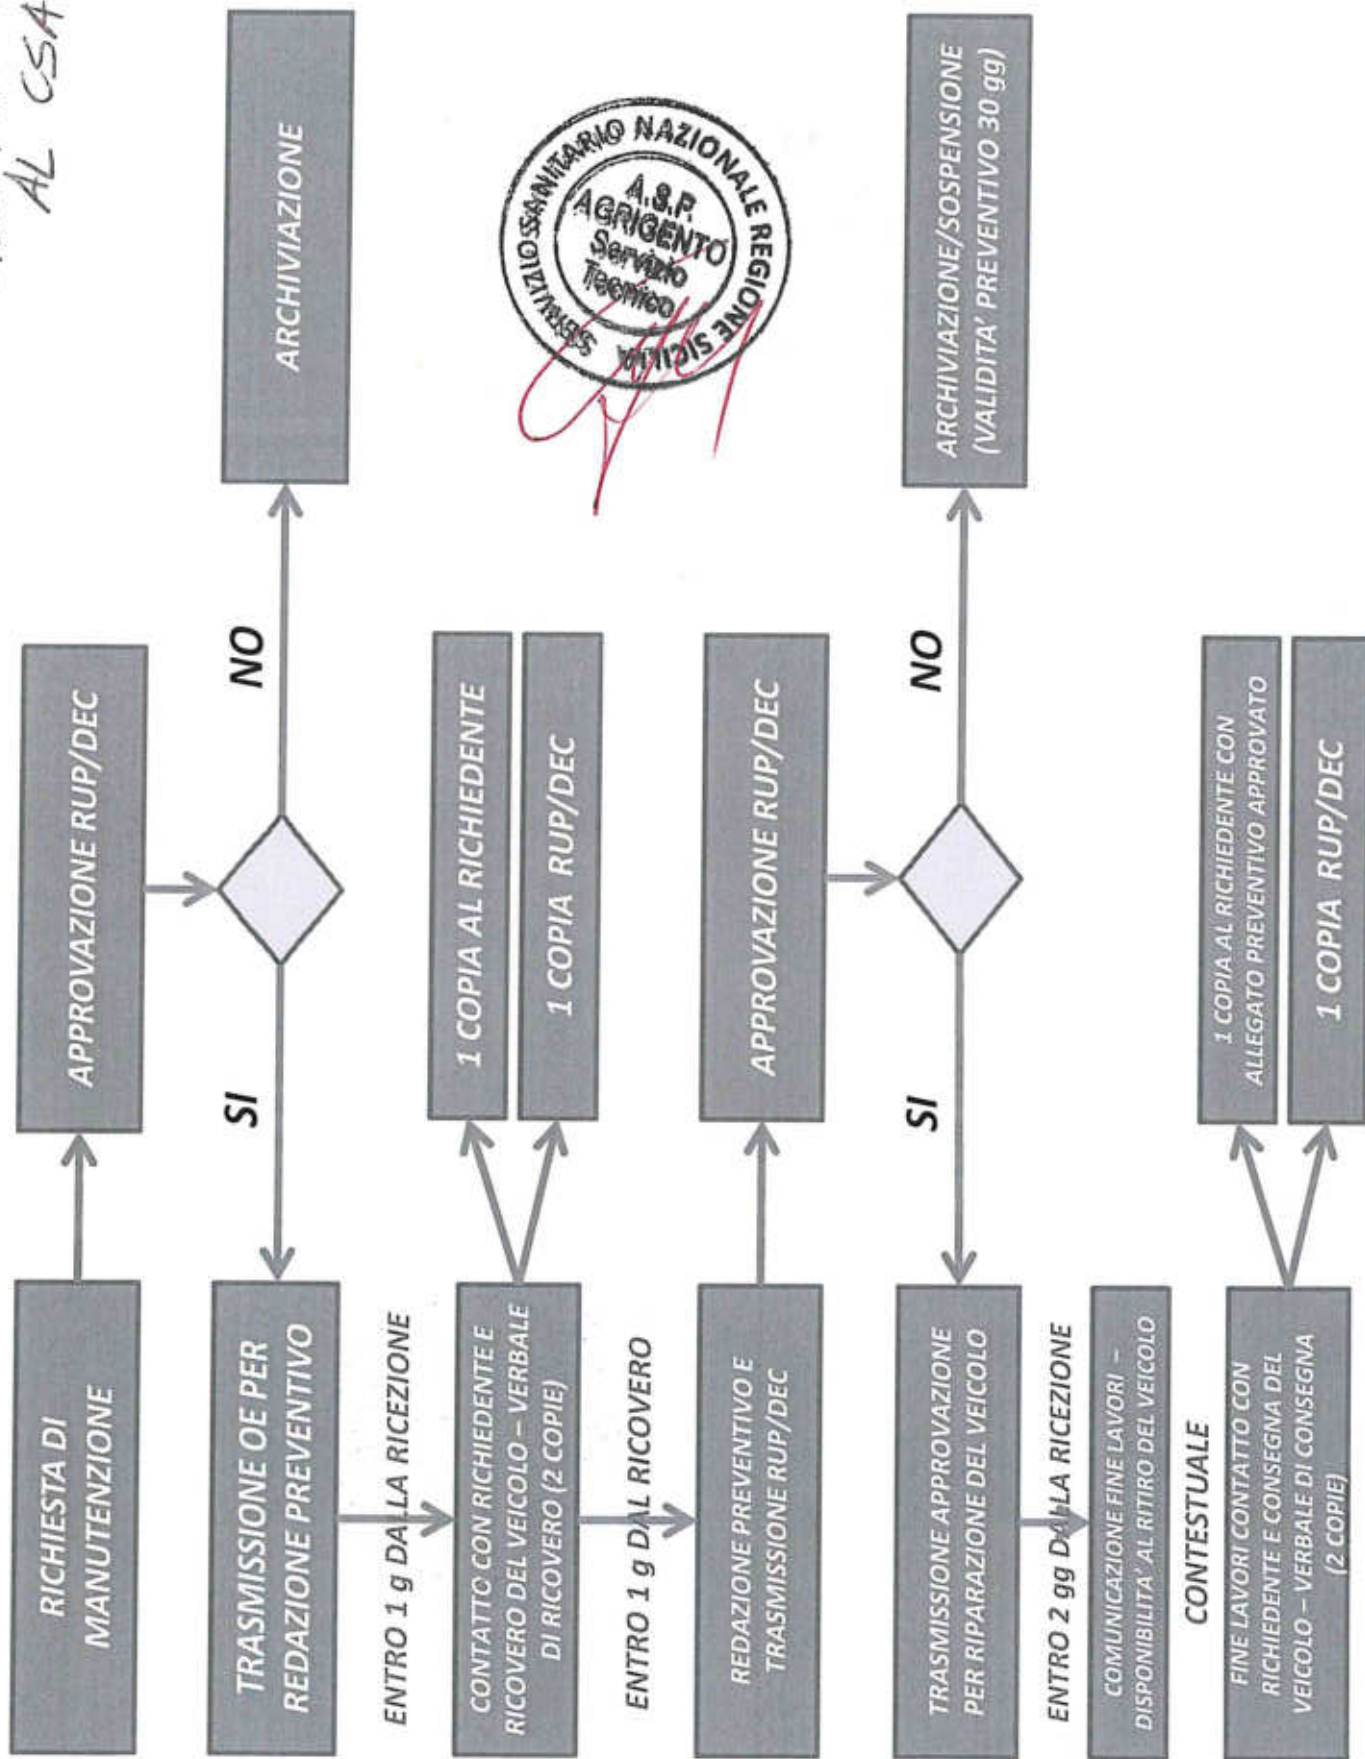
AL CSA

RICHIESTA DI MANUTENZIONE

APPROVAZIONE RUP/DEC

ARCHIVIAZIONE

NO

SI

TRASMISSIONE OE PER REDAZIONE PREVENTIVO

ENTRO 1 g DALLA RICEZIONE

CONTATTO CON RICHIEDENTE E RICOVERO DEL VEICOLO – VERBALE DI RICOVERO (2 COPIE)

1 COPIA AL RICHIEDENTE

1 COPIA RUP/DEC

ENTRO 1 g DAL RICOVERO

REDAZIONE PREVENTIVO E TRASMISSIONE RUP/DEC

APPROVAZIONE RUP/DEC

NO

ARCHIVIAZIONE/SOSPENSIONE (VALIDITA' PREVENTIVO 30 gg)

SI

TRASMISSIONE APPROVAZIONE PER RIPARAZIONE DEL VEICOLO

ENTRO 2 gg DALLA RICEZIONE

COMUNICAZIONE FINE LAVORI – DISPONIBILITA' AL RITIRO DEL VEICOLO

CONTESTUALE

FINE LAVORI CONTATTO CON RICHIEDENTE E CONSEGNA DEL VEICOLO – VERBALE DI CONSEGNA (2 COPIE)

1 COPIA AL RICHIEDENTE CON ALLEGATO PREVENTIVO APPROVATO

1 COPIA RUP/DEC

SERVIZIO SANITARIO NAZIONALE REGIONE SICILIA
A.S.P. AGRIGENTO
Servizio Tecnico